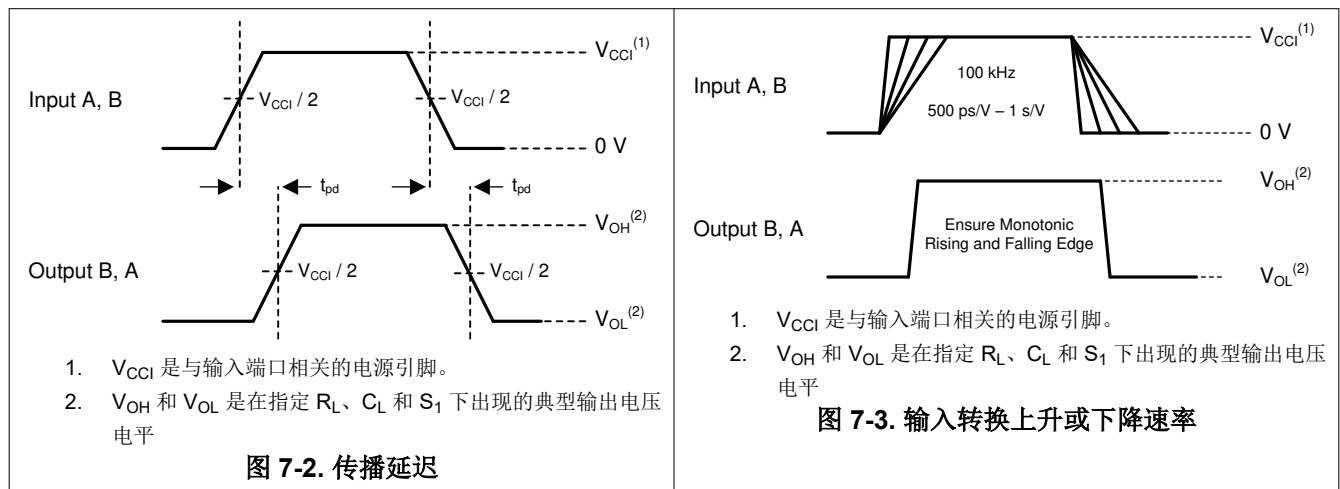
$V_{CCI}^{(1)}$

Input A, B

$V_{CCI} / 2$

$V_{CCI} / 2$

0 V

$t_{pd}$

$t_{pd}$

$V_{OH}^{(2)}$

Output B, A

$V_{CCI} / 2$

$V_{CCI} / 2$

$V_{OL}^{(2)}$

1. $V_{CCI}$ 是与输入端口相关的电源引脚。

2. $V_{OH}$ 和 $V_{OL}$ 是在指定 $R_L$、$C_L$ 和 $S_1$ 下出现的典型输出电压电平

图 7-2. 传播延迟

$V_{CCI}^{(1)}$

Input A, B

100 kHz

500 ps/V – 1 s/V

0 V

$V_{OH}^{(2)}$

Output B, A

Ensure Monotonic Rising and Falling Edge

$V_{OL}^{(2)}$

1. $V_{CCI}$ 是与输入端口相关的电源引脚。

2. $V_{OH}$ 和 $V_{OL}$ 是在指定 $R_L$、$C_L$ 和 $S_1$ 下出现的典型输出电压电平

图 7-3. 输入转换上升或下降速率